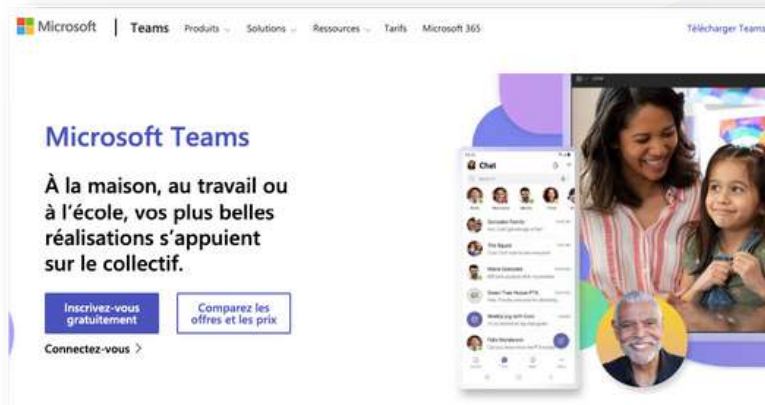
Microsoft | Teams Produits Solutions Ressources Tarifs Microsoft 365 Télécharger Teams

Microsoft Teams

À la maison, au travail ou à l'école, vos plus belles réalisations s'appuient sur le collectif.

Inscrivez-vous gratuitement

Comparez les offres et les prix

Connectez-vous >

Chat

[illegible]